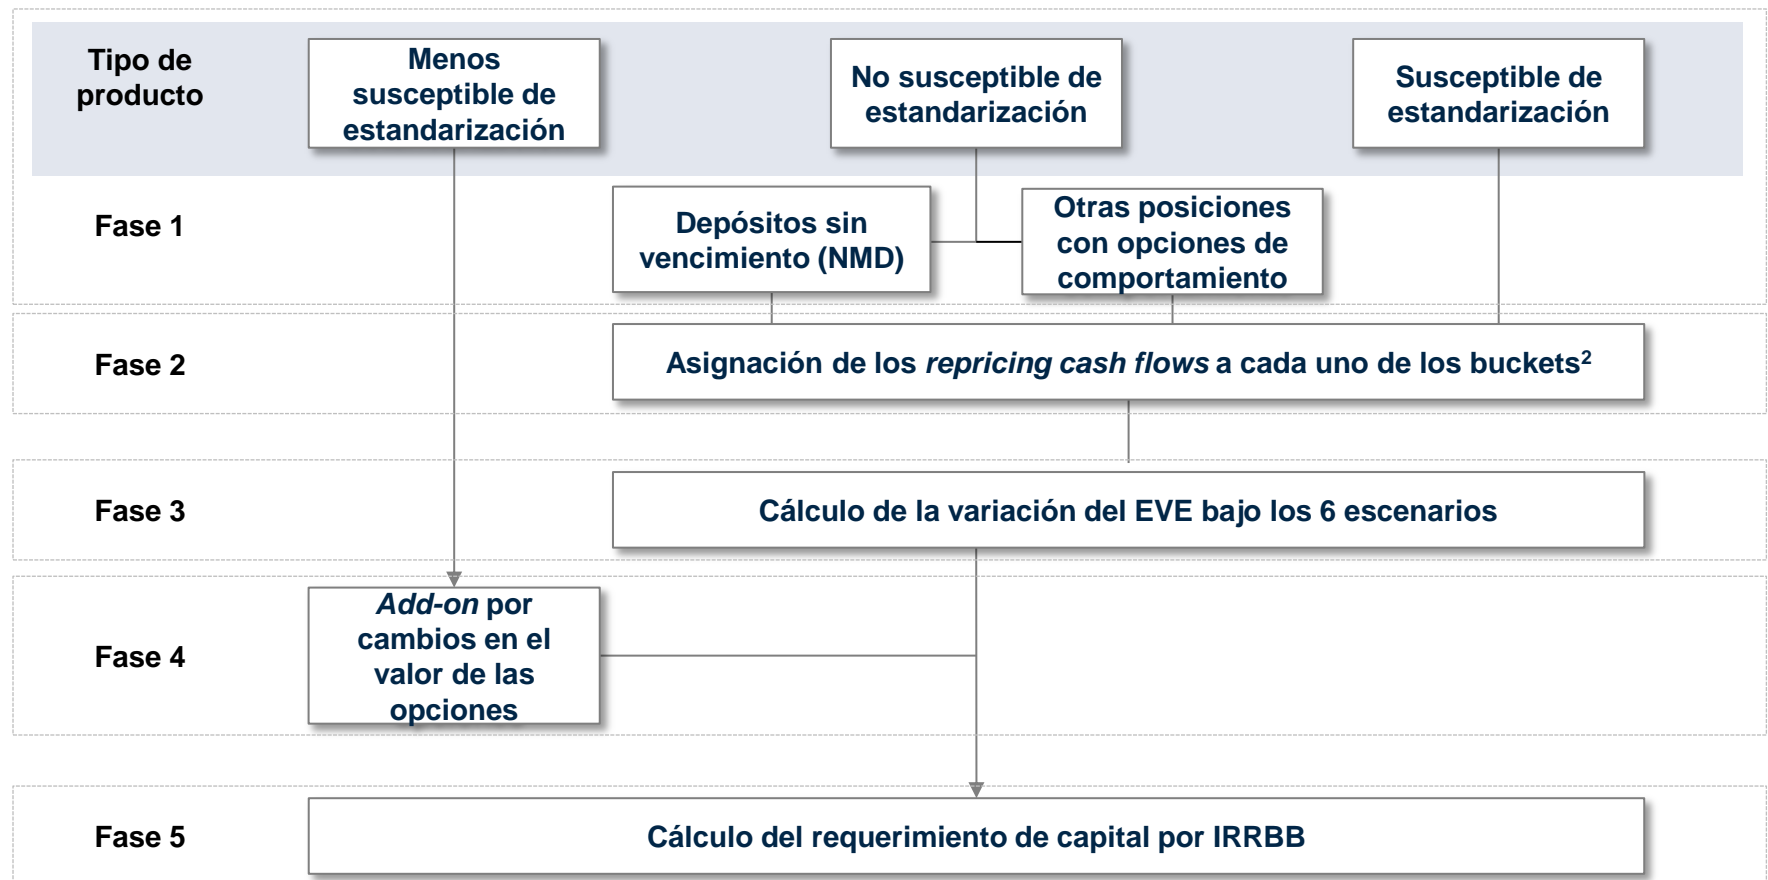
Tipo de producto

Menos susceptible de estandarización

No susceptible de estandarización

Susceptible de estandarización

Fase 1

Depósitos sin vencimiento (NMD)

Otras posiciones con opciones de comportamiento

Fase 2

Asignación de los *repricing cash flows* a cada uno de los buckets$^2$

Fase 3

Cálculo de la variación del EVE bajo los 6 escenarios

Fase 4

*Add-on* por cambios en el valor de las opciones

Fase 5

Cálculo del requerimiento de capital por IRRBB